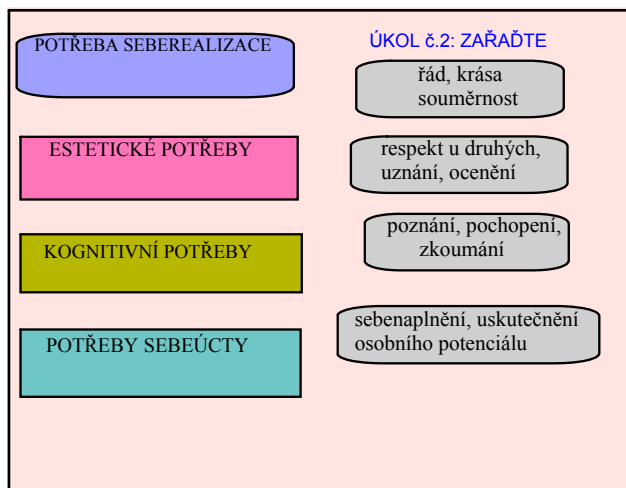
POTŘEBA SEBEREALIZACE

ÚKOL č.2: ZAŘAĎTE

řád, krása souměrnost

ESTETICKÉ POTŘEBY

respekt u druhých, uznání, ocenění

KOGNITIVNÍ POTŘEBY

poznání, pochopení, zkoumání

POTŘEBY SEBEÚCTY

sebenaplnění, uskutečnění osobního potenciálu